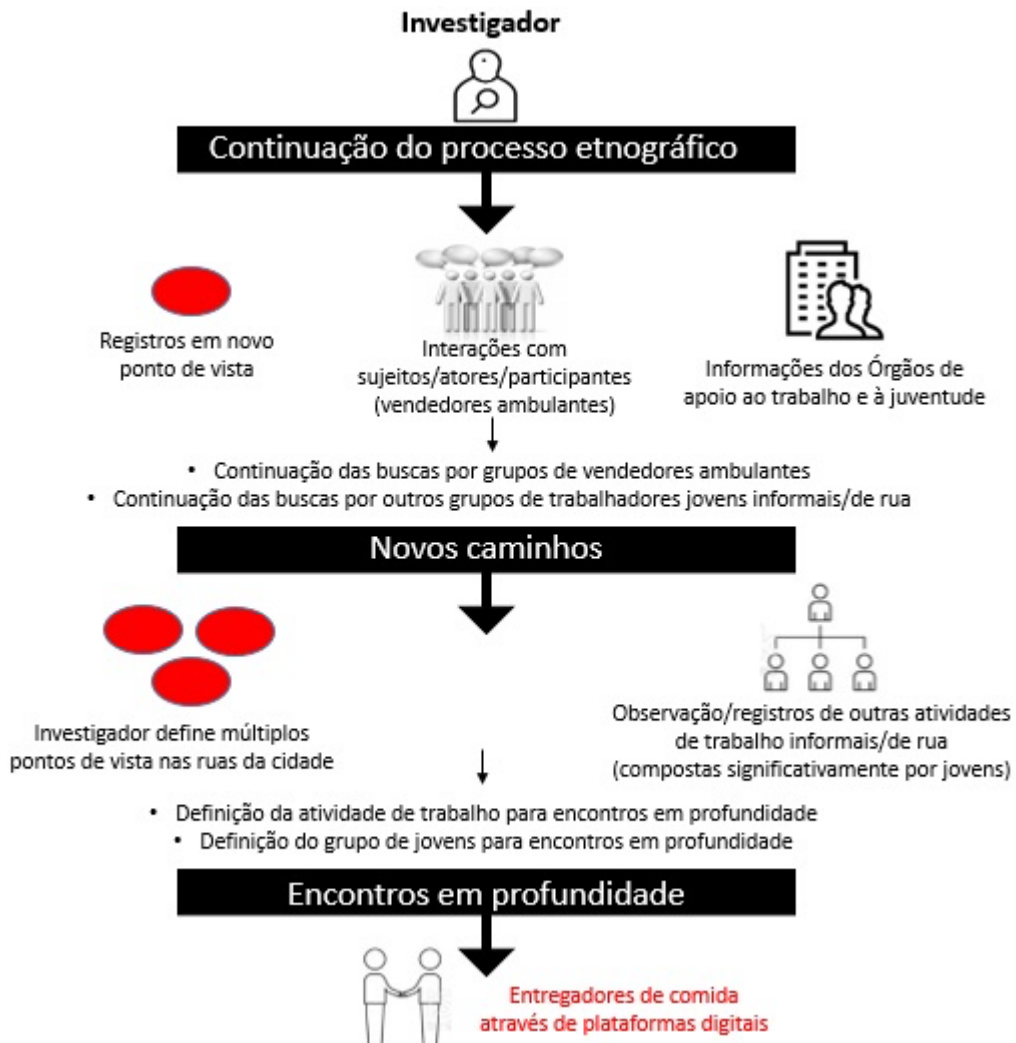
Investigador

Continuação do processo etnográfico

Registros em novo ponto de vista

Interações com sujeitos/atores/participantes (vendedores ambulantes)

Informações dos Órgãos de apoio ao trabalho e à juventude

• Continuação das buscas por grupos de vendedores ambulantes
• Continuação das buscas por outros grupos de trabalhadores jovens informais/de rua

Novos caminhos

Investigador define múltiplos pontos de vista nas ruas da cidade

Observação/registros de outras atividades de trabalho informais/de rua (compostas significativamente por jovens)

• Definição da atividade de trabalho para encontros em profundidade
• Definição do grupo de jovens para encontros em profundidade

Encontros em profundidade

Entregadores de comida através de plataformas digitais